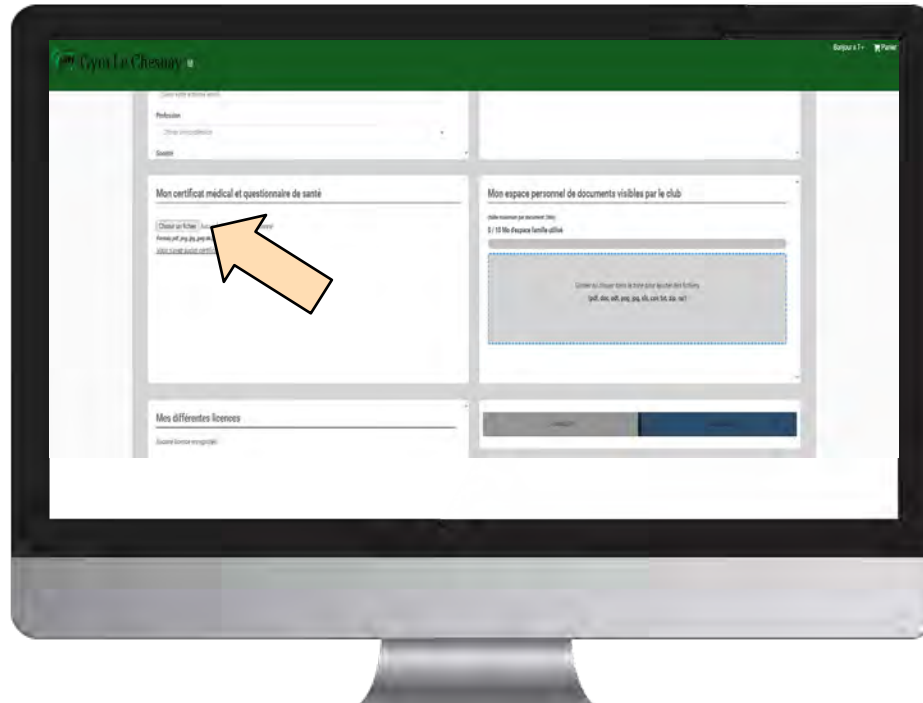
Gym Le Chesnay

Bonjour à T+ Panier

Profession

Société

Mon certificat médical et questionnaire de santé

Choisir un fichier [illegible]

Format pdf, png, jpg, jpeg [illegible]

Voir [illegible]

Mon espace personnel de documents visibles par le club

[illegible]

0 / 10 Mo d'espace famille utilisé

Glisser ou cliquer dans la zone pour ajouter des fichiers

(pdf, doc, odt, png, jpg, xls, csv, txt, zip, rar)

Mes différentes licences

Aucune licence enregistrée